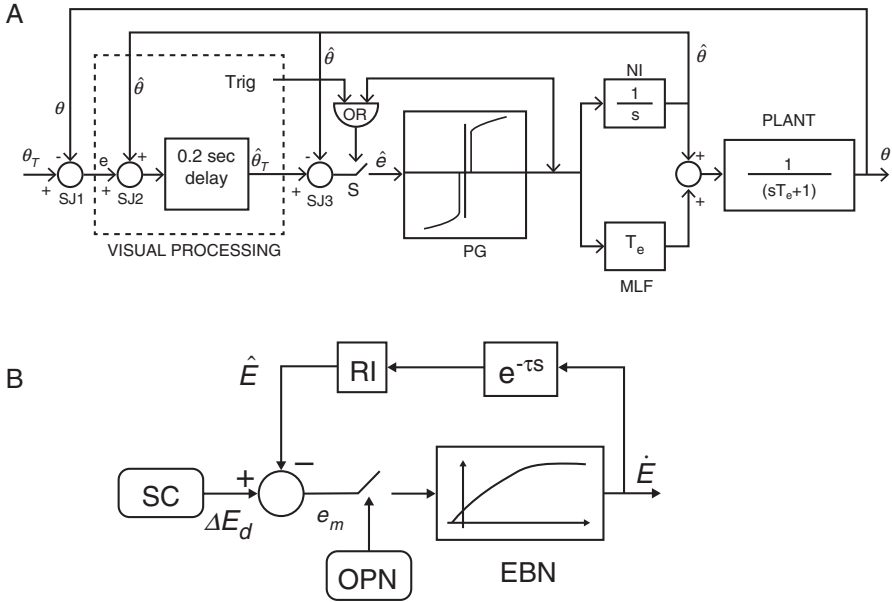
A

$\theta$

$\hat{\theta}$

$\hat{\theta}$

$\hat{\theta}$

$\theta$

Trig

OR

NI

$\frac{1}{s}$

PLANT

$\theta_T$

-

+

SJ1

e

+

+

SJ2

0.2 sec delay

$\hat{\theta}_T$

+

-

SJ3

S

$\hat{e}$

+

+

$\frac{1}{(sT_e+1)}$

$\theta$

VISUAL PROCESSING

PG

$T_e$

MLF

B

$\hat{E}$

RI

$e^{-\tau s}$

SC

+

−

$\Delta E_d$

$e_m$

$\dot{E}$

OPN

EBN